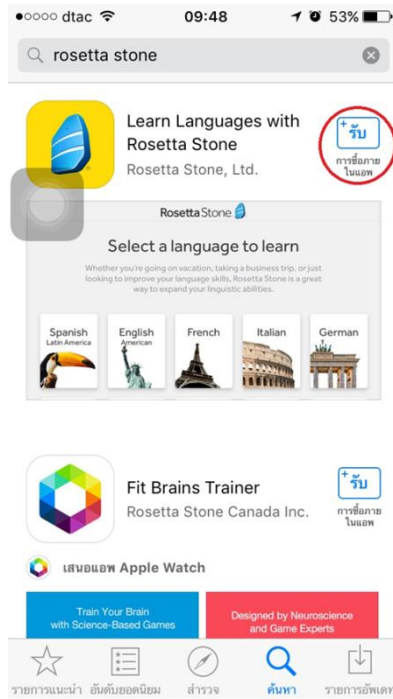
●○○○○ dtac 09:48 53%

rosetta stone

Learn Languages with Rosetta Stone
Rosetta Stone, Ltd.

+ รับ
การซื้อภายในแอพ

Rosetta Stone

Select a language to learn

Whether you're going on vacation, taking a business trip, or just looking to improve your language skills, Rosetta Stone is a great way to expand your linguistic abilities.

Spanish
Latin America

English
American

French

Italian

German

Fit Brains Trainer
Rosetta Stone Canada Inc.

+ รับ
การซื้อภายในแอพ

เสนอแอพ Apple Watch

Train Your Brain with Science-Based Games

Designed by Neuroscience and Game Experts

รายการแนะนำ อันดับยอดนิยม สำรวจ ค้นหา รายการอัพเดท